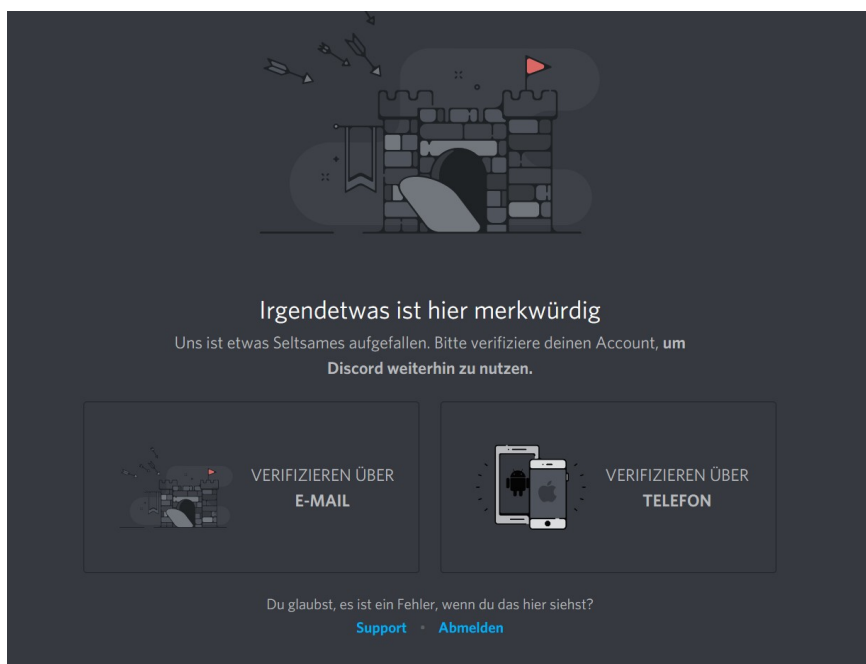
Irgendetwas ist hier merkwürdig

Uns ist etwas Seltsames aufgefallen. Bitte verifiziere deinen Account, **um Discord weiterhin zu nutzen.**

VERIFIZIEREN ÜBER
**E-MAIL**

VERIFIZIEREN ÜBER
**TELEFON**

Du glaubst, es ist ein Fehler, wenn du das hier siehst?

Support • Abmelden